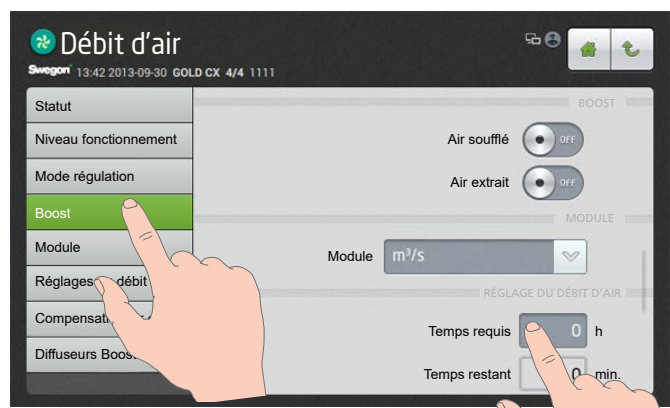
Débit d'air

Swegon 13:42 2013-09-30 GOLD CX 4/4 1111

Statut

Niveau fonctionnement

Mode régulation

Boost

Module

Réglages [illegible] débit

Compensat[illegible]

Diffuseurs Boos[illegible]

BOOST

Air soufflé OFF

Air extrait OFF

MODULE

Module $m^3/s$

RÉGLAGE DU DÉBIT D'AIR

Temps requis 0 h

Temps restant 0 min.